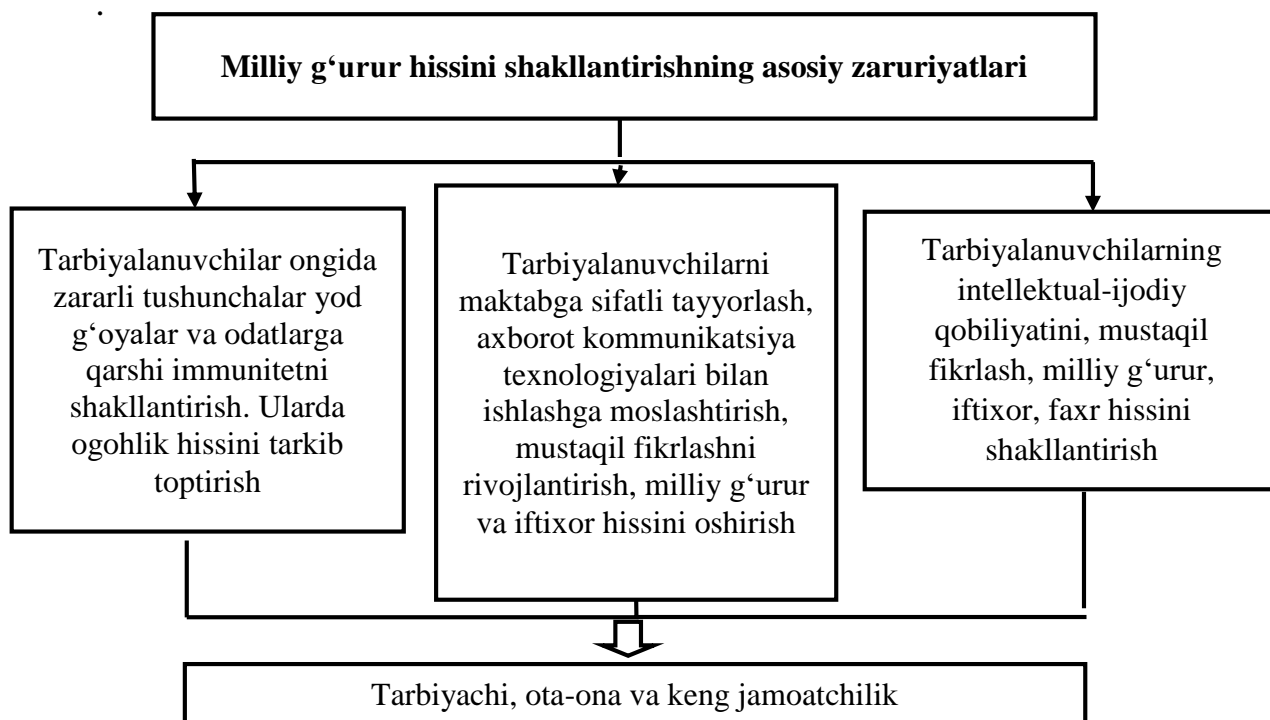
Milliy g‘urur hissini shakllantirishning asosiy zaruriyatlari

Tarbiyalanuvchilar ongida zararli tushunchalar yod g‘oyalar va odatlarga qarshi immunitetni shakllantirish. Ularda ogohlik hissini tarkib toptirish

Tarbiyalanuvchilarni maktabga sifatli tayyorlash, axborot kommunikatsiya texnologiyalari bilan ishlashga moslashtirish, mustaqil fikrlashni rivojlantirish, milliy g‘urur va iftixor hissini oshirish

Tarbiyalanuvchilarning intellektual-ijodiy qobiliyatini, mustaqil fikrlash, milliy g‘urur, iftixor, faxr hissini shakllantirish

Tarbiyachi, ota-ona va keng jamoatchilik